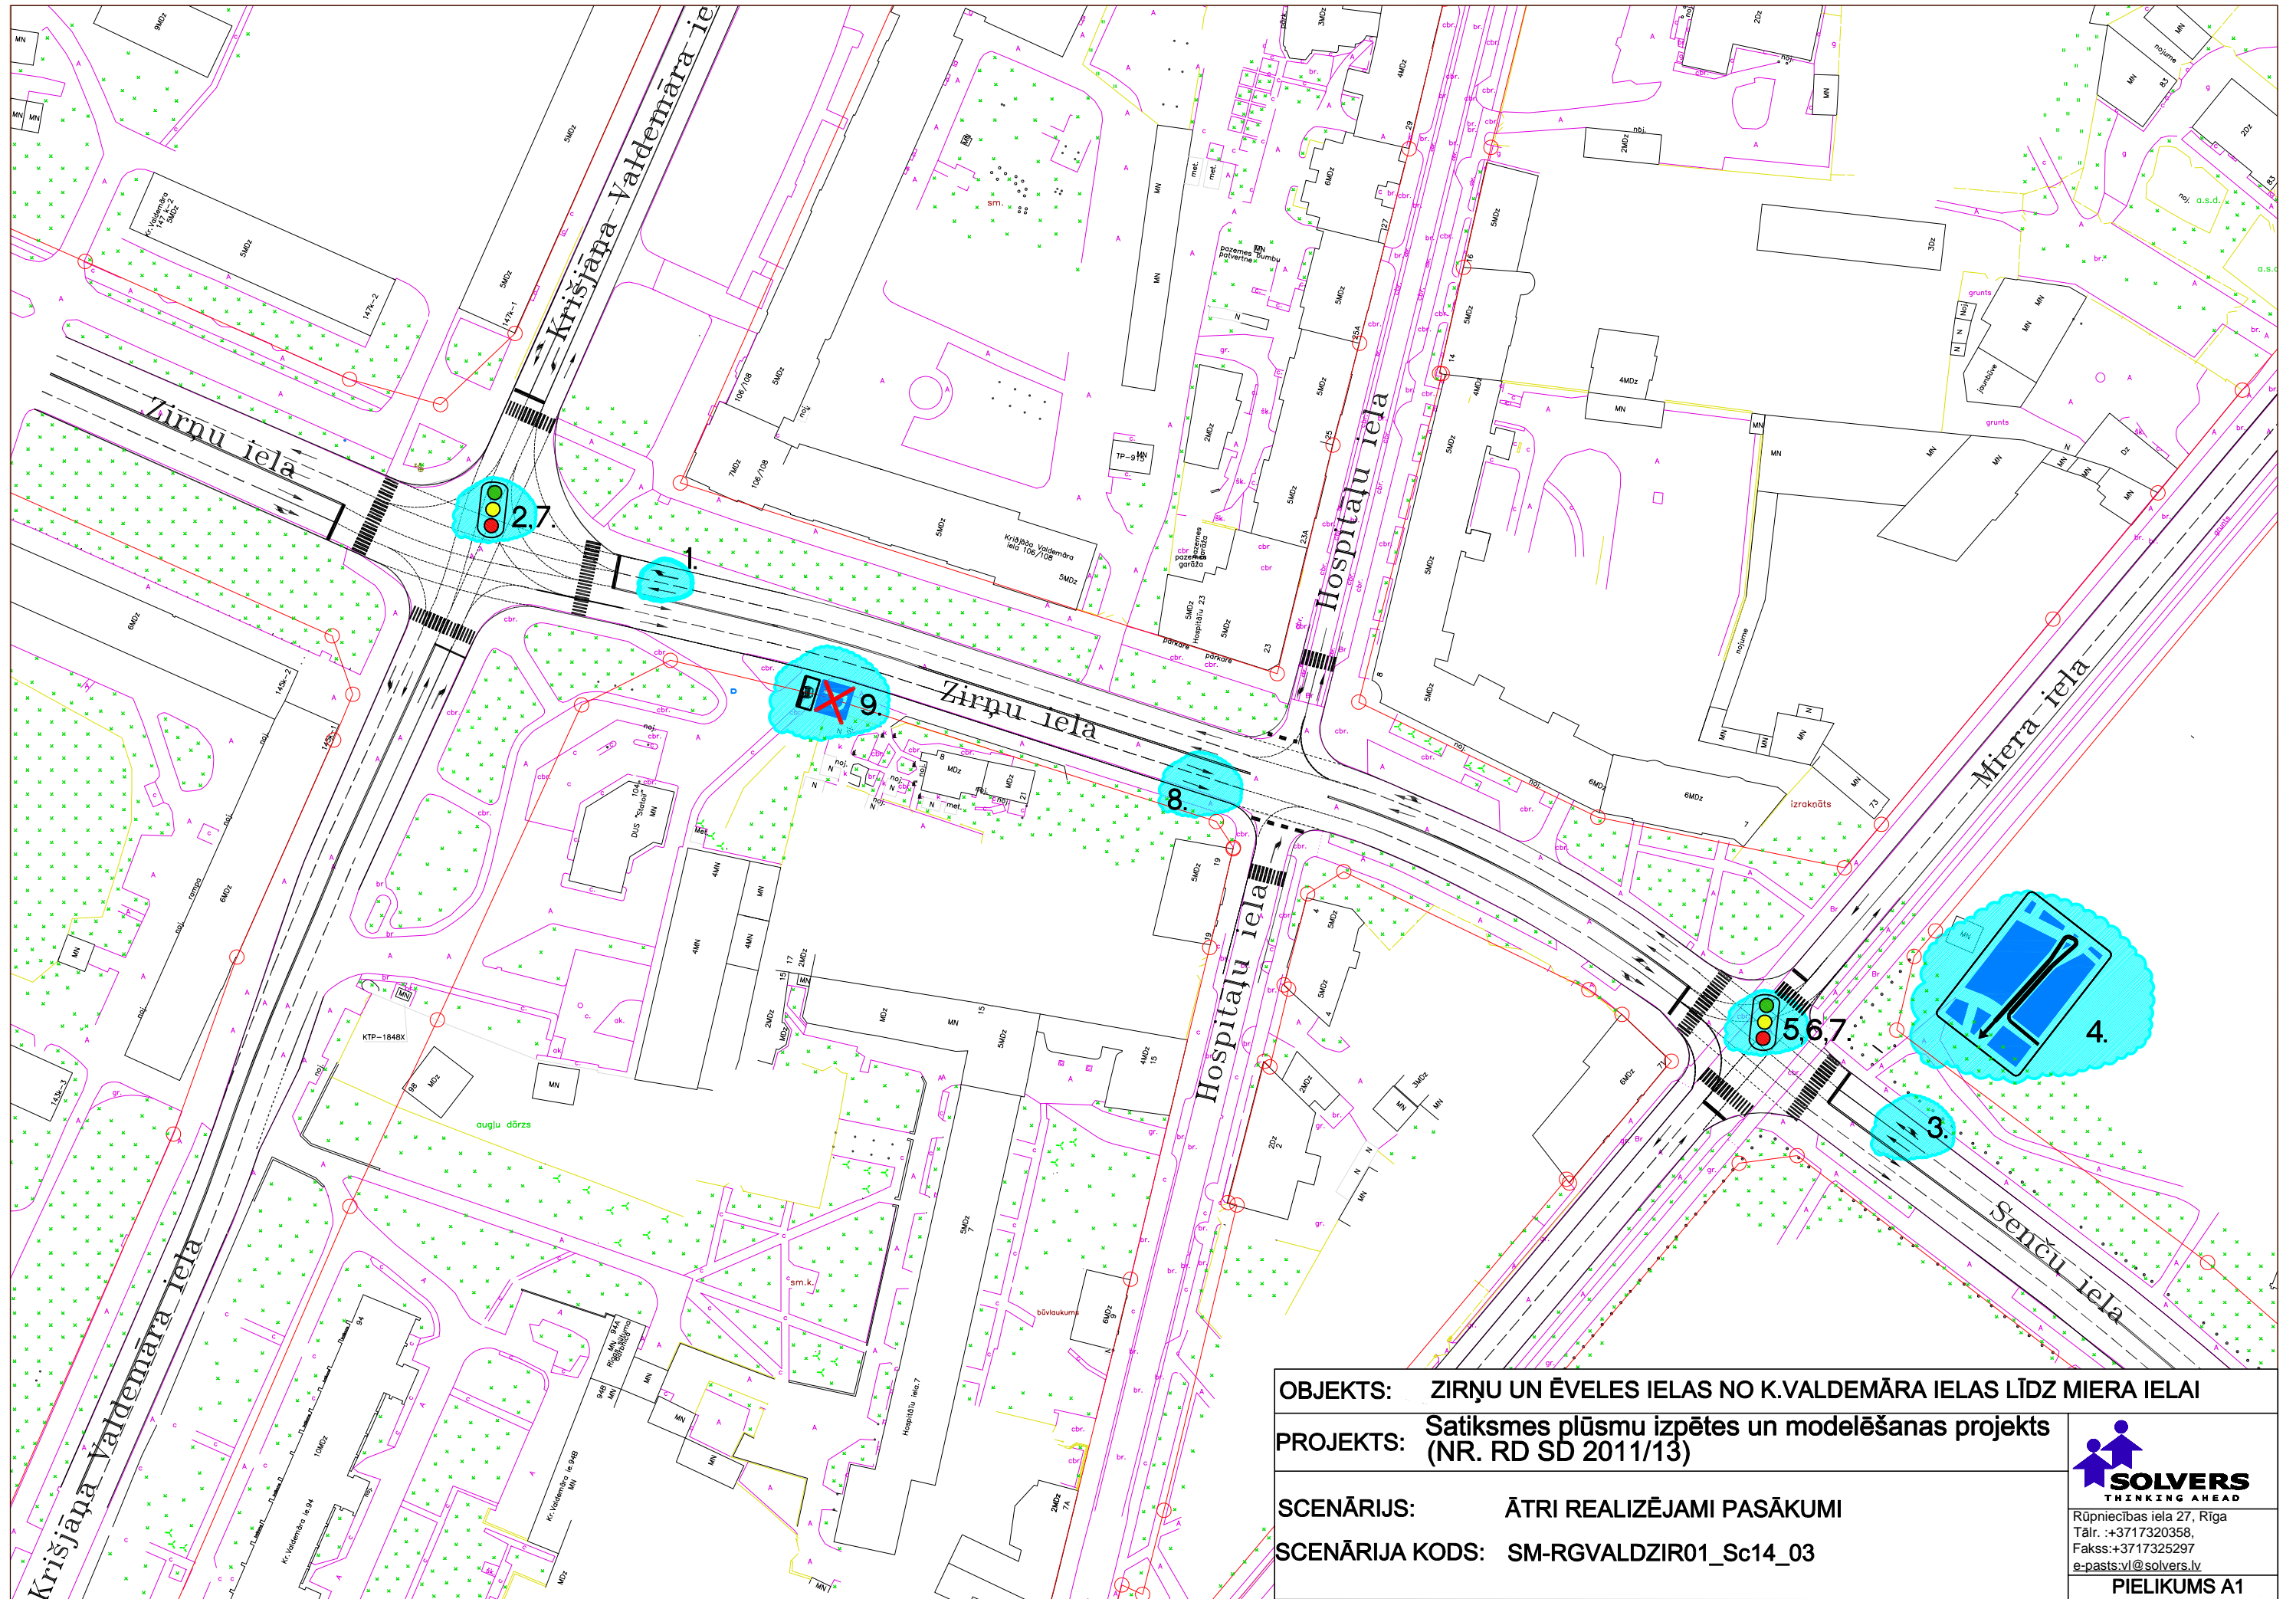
Krišjāņa Valdemāra iela

Zirņu iela

2.7.

1.

9.

Zirņu iela

8.

Hospitāļu iela

Hospitāļu iela

Miera iela

5,6,7.

4.

3.

Senču iela

Krišjāņa Valdemāra iela

augļu dārzs

būvlaukums

izrakņāts

OBJEKTS: ZIRŅU UN ĒVELES IELAS NO K.VALDEMĀRA IELAS LĪDZ MIERA IELAI

PROJEKTS: Satiksmes plūsmu izpētes un modelēšanas projekts (NR. RD SD 2011/13)

SCENĀRIJS: ĀTRI REALIZĒJAMI PASĀKUMI

SCENĀRIJA KODS: SM-RGVALDZIR01_Sc14_03

SOLVERS
THINKING AHEAD

Rūpniecības iela 27, Rīga
Tālr. :+3717320358,
Fakss:+3717325297
e-pasts:vl@solvers.lv

PIELIKUMS A1